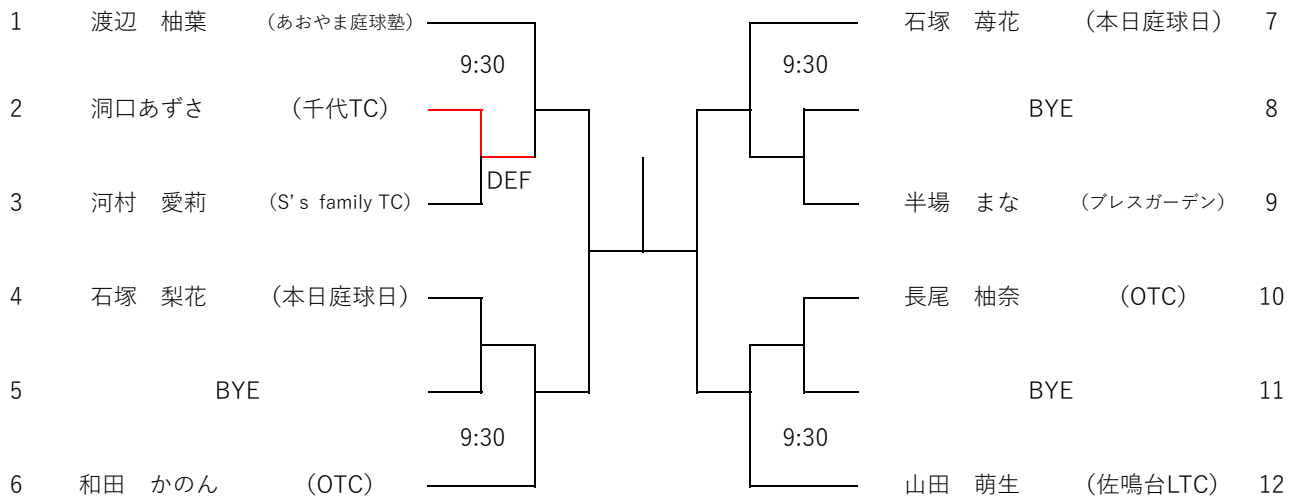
1 渡辺 柚葉 (あおやま庭球塾)
2 洞口あずさ (千代TC)
3 河村 愛莉 (S' s family TC)
4 石塚 梨花 (本日庭球日)
5 BYE
6 和田 かのん (OTC)

9:30
DEF
9:30

9:30
9:30

石塚 苺花 (本日庭球日) 7
BYE 8
半場 まな (ブレスガーデン) 9
長尾 柚奈 (OTC) 10
BYE 11
山田 萌生 (佐鳴台LTC) 12